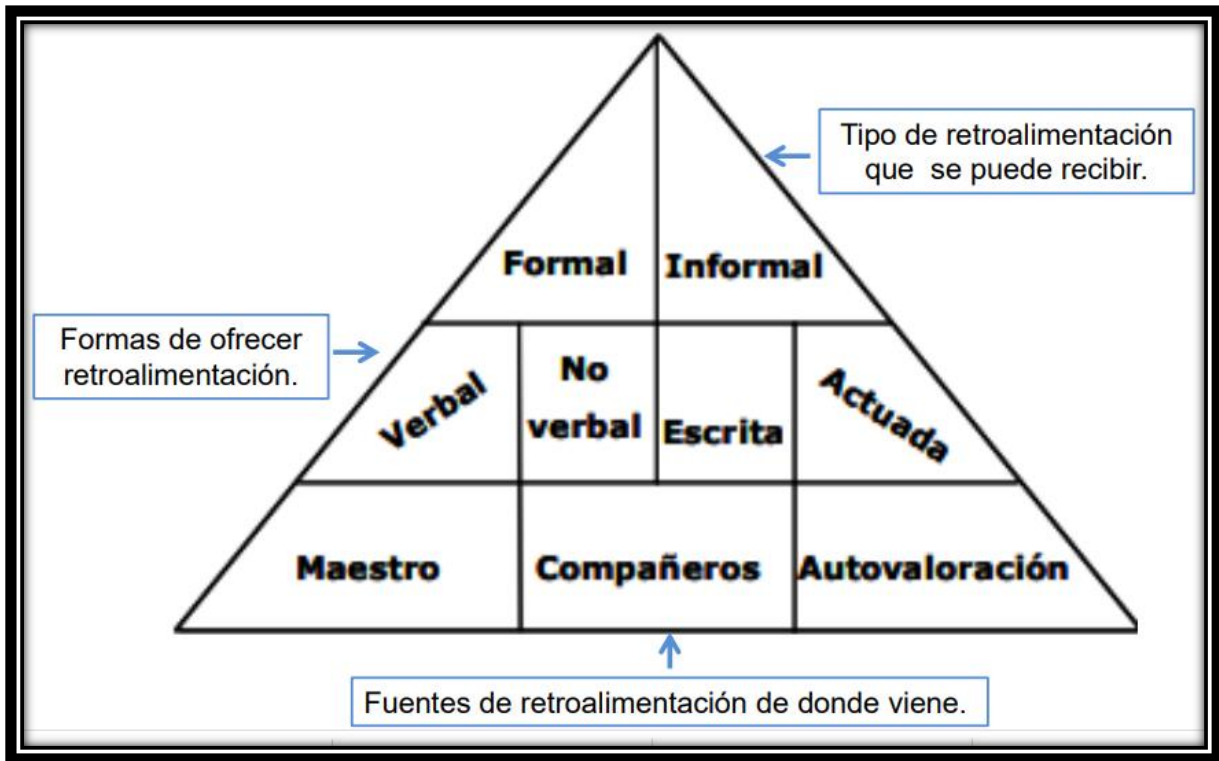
Tipo de retroalimentación que se puede recibir.

Formal

Informal

Formas de ofrecer retroalimentación.

Verbal

No verbal

Escrita

Actuada

Maestro

Compañeros

Autovaloración

Fuentes de retroalimentación de donde viene.